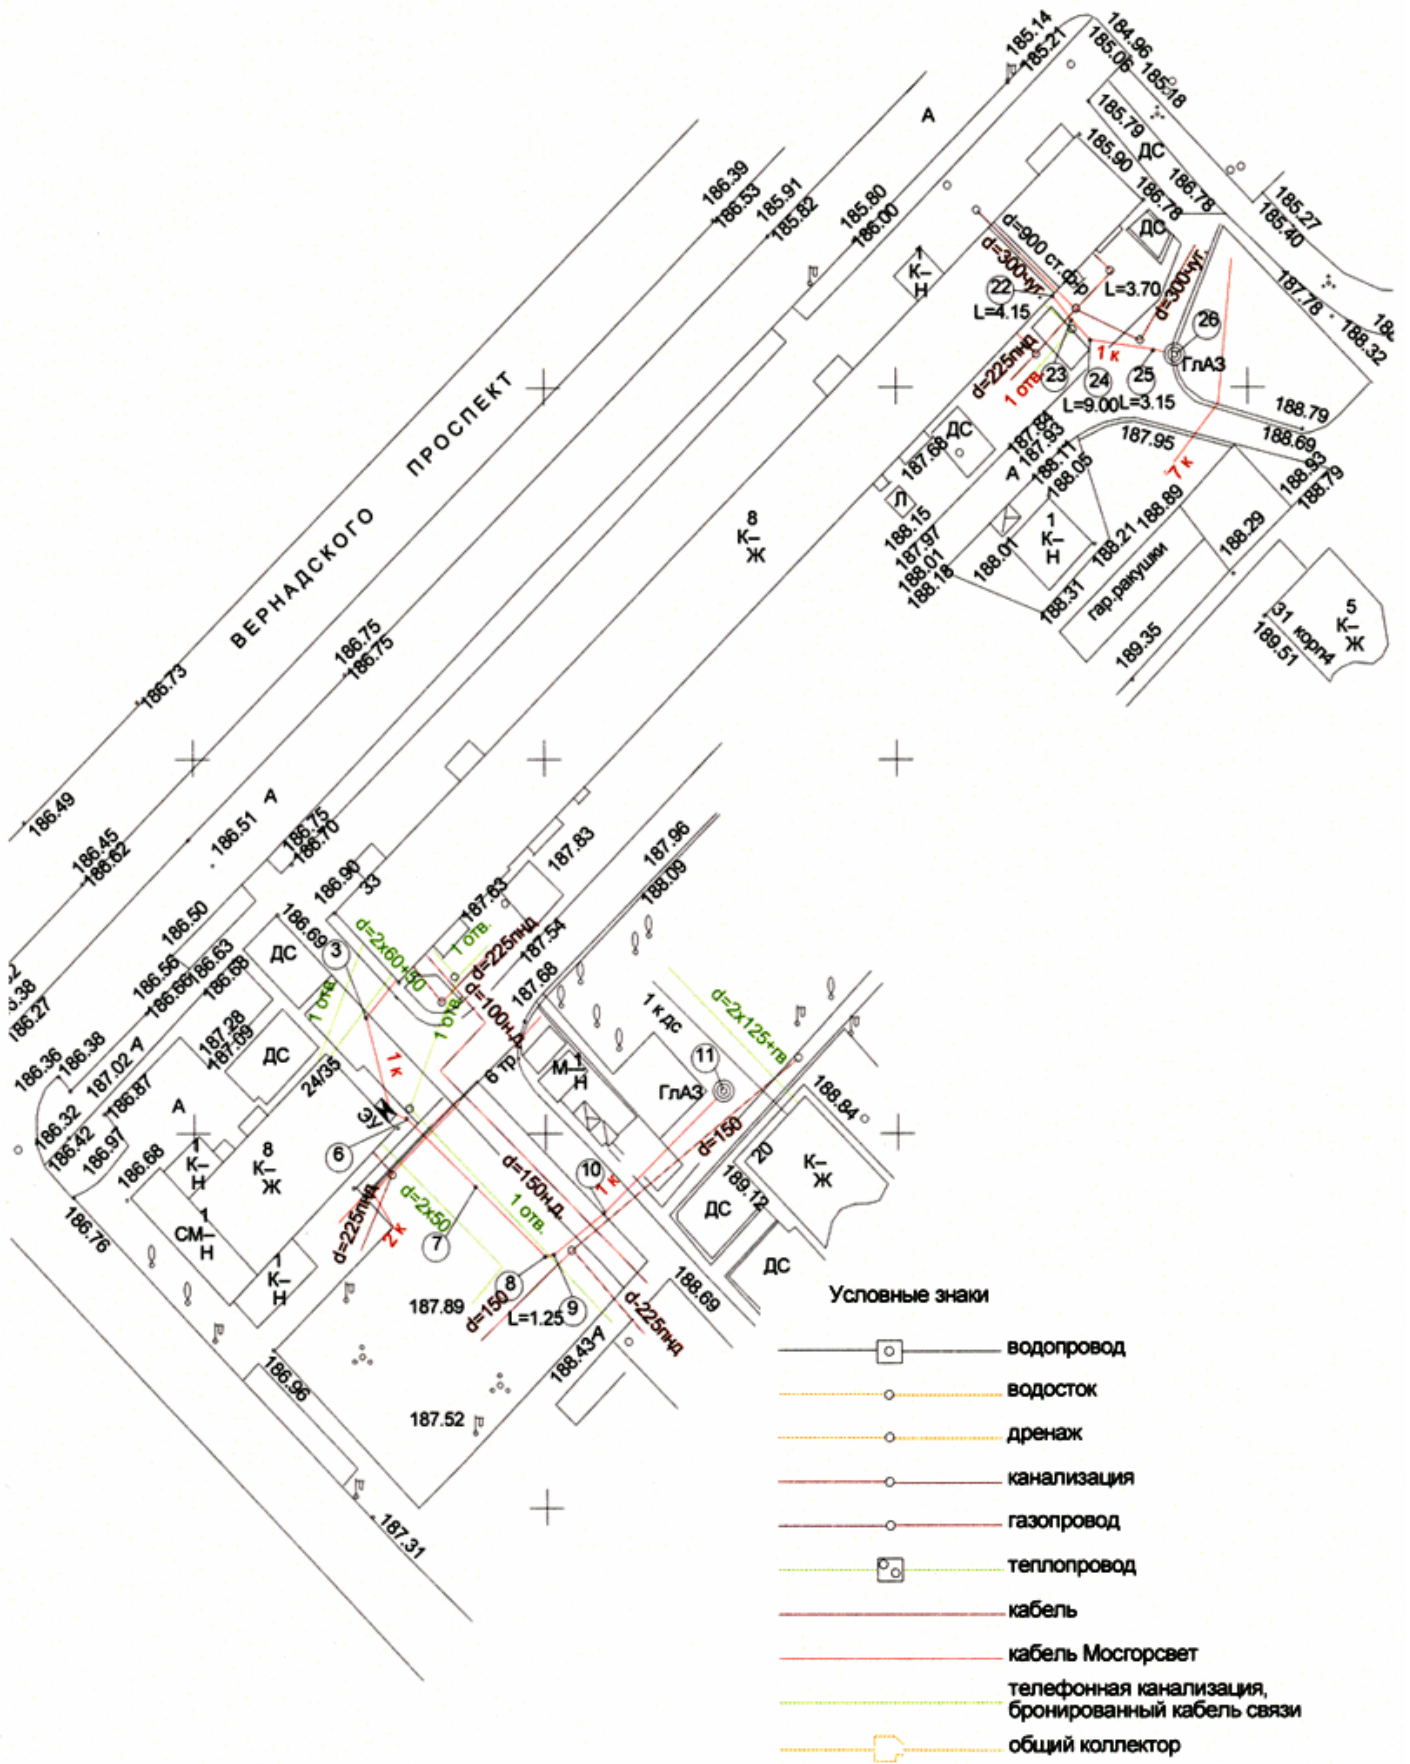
185.14
185.21
184.96
185.06
185.18
185.79
185.90
ДС
186.78
186.78
185.27
185.40
ДС
А
186.39
186.53
185.91
185.82
185.80
186.00
d=900 ст.ф.р
d=300чуг
L=3.70
d=300чуг
1
К–
Н
22
L=4.15
26
187.78
188.32
18
1 к
ГлАЗ
d=225пнд
1 отв
23
24
25
L=9.00
L=3.15
188.79
188.69
ВЕРНАДСКОГО ПРОСПЕКТ
187.68
ДС
187.84
187.93
А
188.11
188.05
187.95
7 к
188.93
188.79
Л
8
К–
Ж
188.15
187.97
188.01
188.18
1
К–
Н
188.01
188.21
188.89
188.29
188.31
гар.ракушки
189.35
31 корп4
189.51
5
К–
Ж
186.73
186.75
186.75
186.49
186.45
186.62
186.51
А
186.75
186.70
187.83
187.96
188.09
186.90
33
187.63
186.50
186.69
ДС
3
d=2х60+50
1 отв.
d=225пнд
187.54
d=100н.д.
187.68
1 к дс
d=2х125+тв
186.56
186.66
186.63
186.68
.38
185.27
187.28
187.09
ДС
1 отв.
1 отв.
186.36
186.38
187.02
186.87
24/35
1 к
6 тр.
М–1
Н
11
ГлАЗ
188.84
А
ЭУ
186.32
186.42
186.97
1
К–
Н
8
К–
Ж
6
d=150
20
К–
Ж
186.68
10
1 к
189.12
d=150н.д.
ДС
186.76
1
СМ–
Н
d=225пнд
2 к
d=2х50
1 отв.
7
ДС
1
К–
Н
8
188.69
187.89
d=150
L=1.25
9
d=225пнд
188.43
186.96
187.52
187.31
Условные знаки
водопровод
водосток
дренаж
канализация
газопровод
теплопровод
кабель
кабель Мосгорсвет
телефонная канализация, бронированный кабель связи
общий коллектор